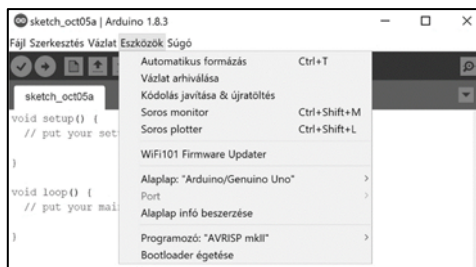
sketch_oct05a | Arduino 1.8.3

Fájl Szerkesztés Vázlat Eszközök Súgó

sketch_oct05a

void setup() {
  // put your set

}

void loop() {
  // put your mai

}

Automatikus formázás Ctrl+T
Vázlat arhiválása
Kódolás javítása & újratöltés
Soros monitor Ctrl+Shift+M
Soros plotter Ctrl+Shift+L
WiFi101 Firmware Updater
Alaplap: "Arduino/Genuino Uno"
Port
Alaplap infó beszerzése
Programozó: "AVRISP mkII"
Bootloader égetése